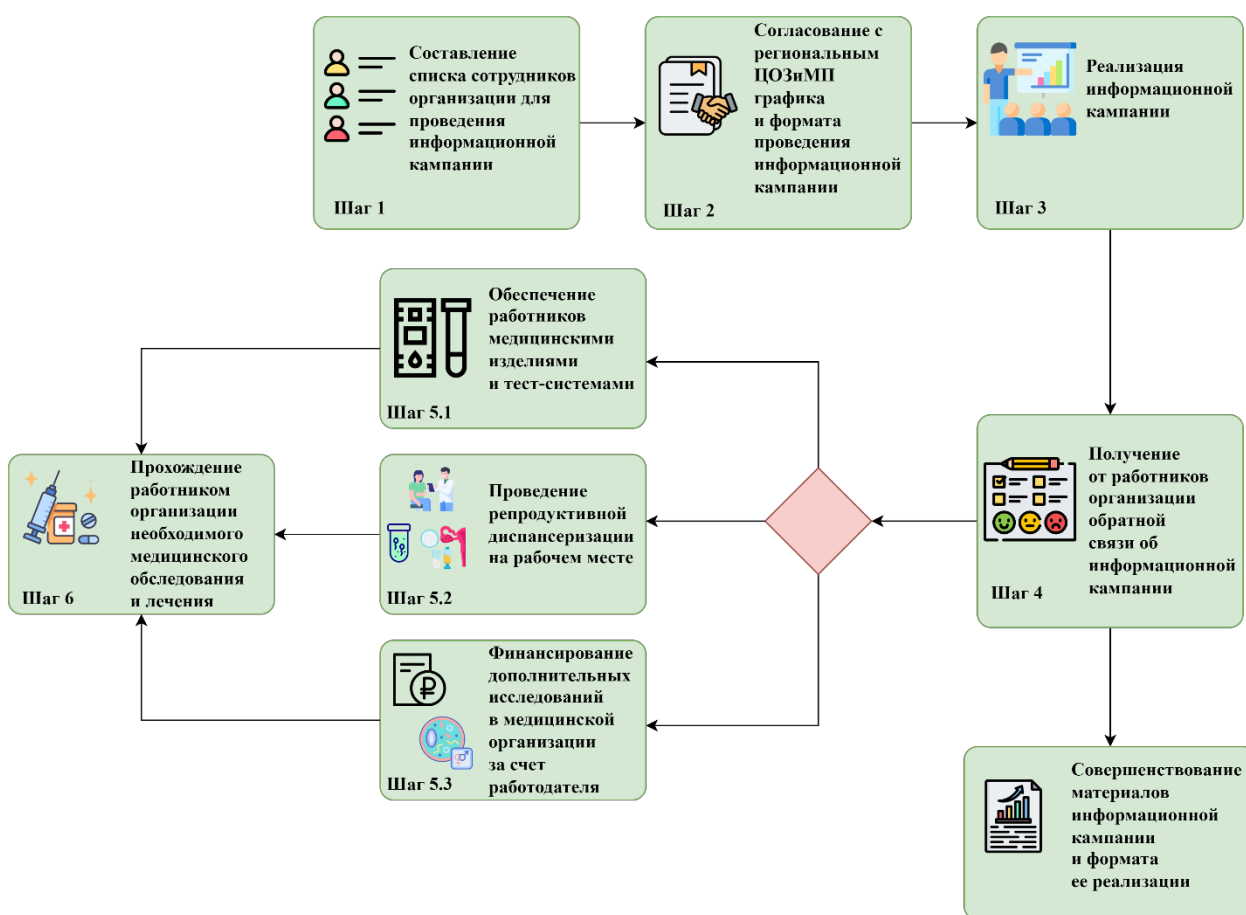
Составление списка сотрудников организации для проведения информационной кампании

Шаг 1

Согласование с региональным ЦОЗиМП графика и формата проведения информационной кампании

Шаг 2

Реализация информационной кампании

Шаг 3

Обеспечение работников медицинскими изделиями и тест-системами

Шаг 5.1

Прохождение работником организации необходимого медицинского обследования и лечения

Шаг 6

Проведение репродуктивной диспансеризации на рабочем месте

Шаг 5.2

Получение от работников организации обратной связи об информационной кампании

Шаг 4

Финансирование дополнительных исследований в медицинской организации за счет работодателя

Шаг 5.3

Совершенствование материалов информационной кампании и формата ее реализации